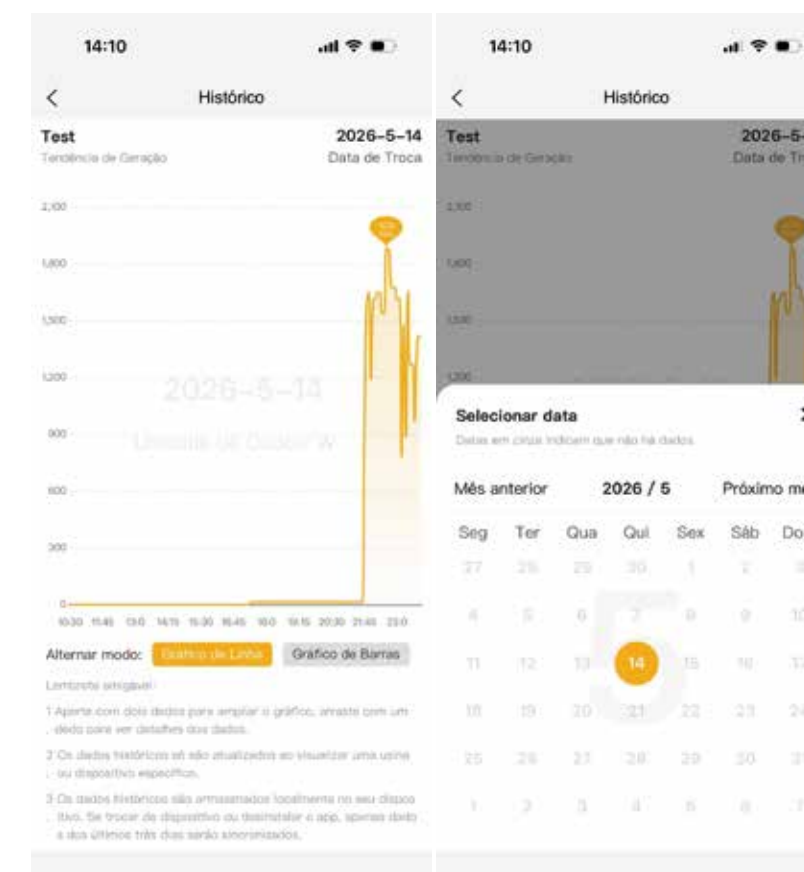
14:10

Histórico

Test
Tendência de Geração

2026-5-14
Data de Troca

2,100
1,800
1,500
1,200
900
600
300
0

2026-5-14
Unidade de Dados: W

10:30 11:45 13:0 14:15 15:30 16:45 18:0 19:15 20:30 21:45 23:0

Alternar modo: Gráfico de Linha Gráfico de Barras

Lembrete amigável:

1 Aperte com dois dedos para ampliar o gráfico, arraste com um dedo para ver detalhes dos dados.

2 Os dados históricos só são atualizados ao visualizar uma usina ou dispositivo específico.

3 Os dados históricos são armazenados localmente no seu dispositivo. Se trocar de dispositivo ou desinstalar o app, apenas dados dos últimos três dias serão sincronizados.

14:10

Histórico

Test
Tendência de Geração

2026-5-
Data de Tr

2,100
1,800
1,500
1,200

Selecionar data
Datas em cinza indicam que não há dados

Mês anterior 2026 / 5 Próximo m

| Seg | Ter | Qua | Qui | Sex | Sáb | Do |
|---|---|---|---|---|---|---|
| 27 | 28 | 29 | 30 | 1 | 2 | 3 |
| 4 | 5 | 6 | 7 | 8 | 9 | 10 |
| 11 | 12 | 13 | 14 | 15 | 16 | 17 |
| 18 | 19 | 20 | 21 | 22 | 23 | 24 |
| 25 | 26 | 27 | 28 | 29 | 30 | 31 |
| 1 | 2 | 3 | 4 | 5 | 6 | 7 |